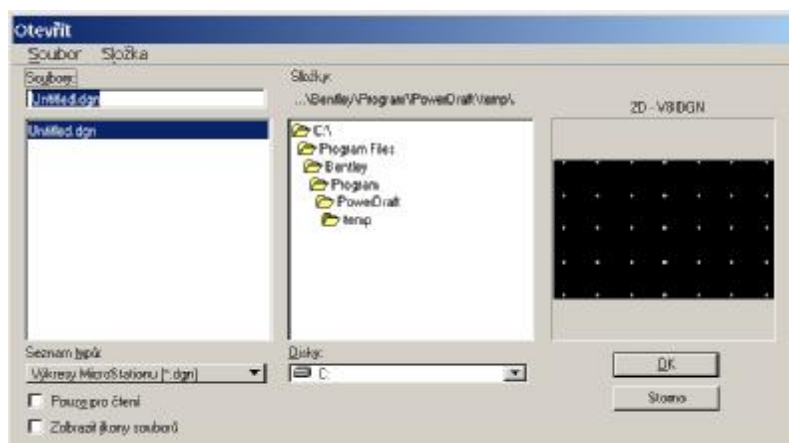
Otevřít

Soubor Složka

Soubory:

Untitled.dgn

Untitled.dgn

Složky:

...\Bentley\Program\PowerDraft\temp\

C:\
Program Files
Bentley
Program
PowerDraft
temp

2D - V8 DGN

Seznam typů:

Výkresy MicroStationu [*.dgn]

Disky:

C:

OK

Storno

Pouze pro čtení

Zobrazit ikony souborů